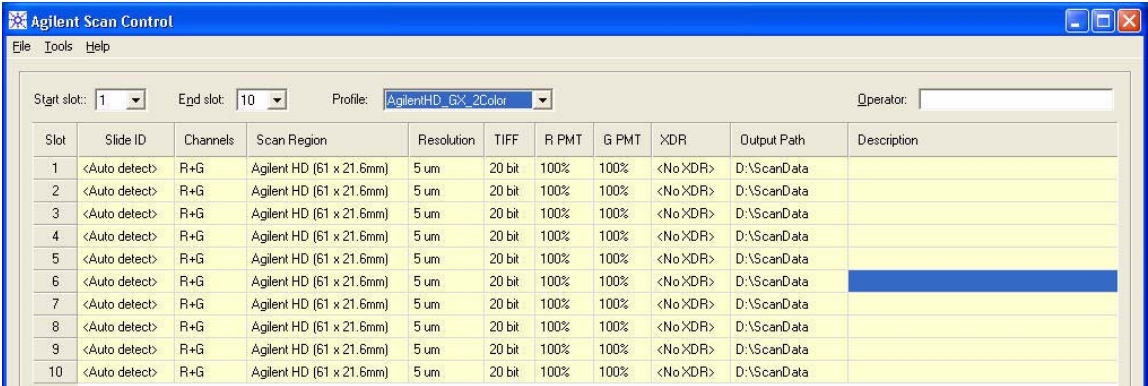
Agilent Scan Control

File Tools Help

Start slot: 1 End slot: 10 Profile: AgilentHD_GX_2Color Operator:

| Slot | Slide ID | Channels | Scan Region | Resolution | TIFF | R PMT | G PMT | XDR | Output Path | Description |
|---|---|---|---|---|---|---|---|---|---|---|
| 1 | <Auto detect> | R+G | Agilent HD (61 x 21.6mm) | 5 um | 20 bit | 100% | 100% | <No XDR> | D:\ScanData | |
| 2 | <Auto detect> | R+G | Agilent HD (61 x 21.6mm) | 5 um | 20 bit | 100% | 100% | <No XDR> | D:\ScanData | |
| 3 | <Auto detect> | R+G | Agilent HD (61 x 21.6mm) | 5 um | 20 bit | 100% | 100% | <No XDR> | D:\ScanData | |
| 4 | <Auto detect> | R+G | Agilent HD (61 x 21.6mm) | 5 um | 20 bit | 100% | 100% | <No XDR> | D:\ScanData | |
| 5 | <Auto detect> | R+G | Agilent HD (61 x 21.6mm) | 5 um | 20 bit | 100% | 100% | <No XDR> | D:\ScanData | |
| 6 | <Auto detect> | R+G | Agilent HD (61 x 21.6mm) | 5 um | 20 bit | 100% | 100% | <No XDR> | D:\ScanData | |
| 7 | <Auto detect> | R+G | Agilent HD (61 x 21.6mm) | 5 um | 20 bit | 100% | 100% | <No XDR> | D:\ScanData | |
| 8 | <Auto detect> | R+G | Agilent HD (61 x 21.6mm) | 5 um | 20 bit | 100% | 100% | <No XDR> | D:\ScanData | |
| 9 | <Auto detect> | R+G | Agilent HD (61 x 21.6mm) | 5 um | 20 bit | 100% | 100% | <No XDR> | D:\ScanData | |
| 10 | <Auto detect> | R+G | Agilent HD (61 x 21.6mm) | 5 um | 20 bit | 100% | 100% | <No XDR> | D:\ScanData | |